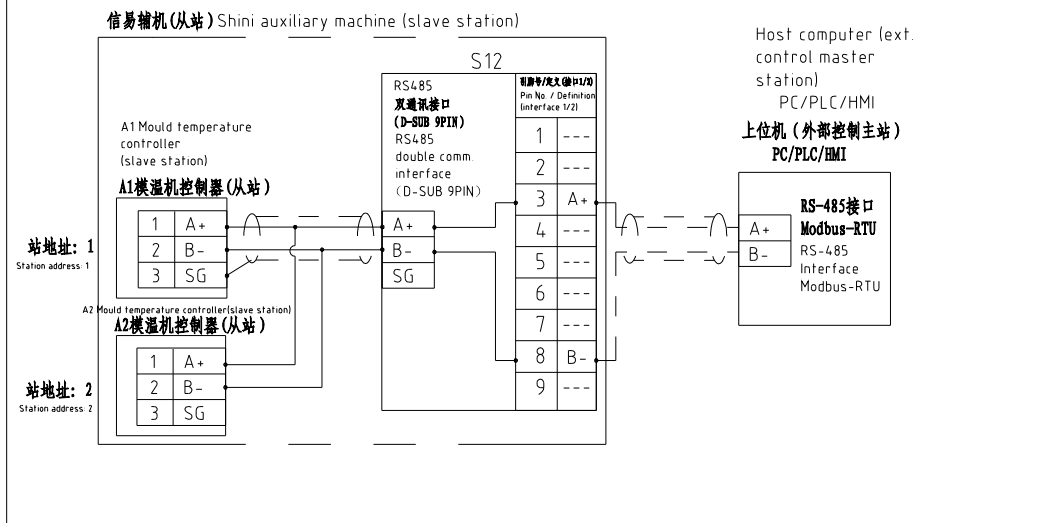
信易辅机(从站) Shini auxiliary machine (slave station)

S12

RS485
双通讯接口
(D-SUB 9PIN)
RS485
double comm. interface
(D-SUB 9PIN)

引脚号/定义(接口1/2)
Pin No. / Definition (interface 1/2)

| 1 | --- |
|---|---|
| 2 | --- |
| 3 | A+ |
| 4 | --- |
| 5 | --- |
| 6 | --- |
| 7 | --- |
| 8 | B- |
| 9 | --- |

| A+ |
|---|
| B- |
| SG |

A1 Mould temperature controller (slave station)
A1模温机控制器(从站)

| 1 | A+ |
|---|---|
| 2 | B- |
| 3 | SG |

站地址: 1
Station address: 1

A2 Mould temperature controller(slave station)
A2模温机控制器(从站)

| 1 | A+ |
|---|---|
| 2 | B- |
| 3 | SG |

站地址: 2
Station address: 2

Host computer (ext. control master station)
PC/PLC/HMI
上位机(外部控制主站)
PC/PLC/HMI

| A+ |
|---|
| B- |

RS-485接口
Modbus-RTU
RS-485 Interface
Modbus-RTU